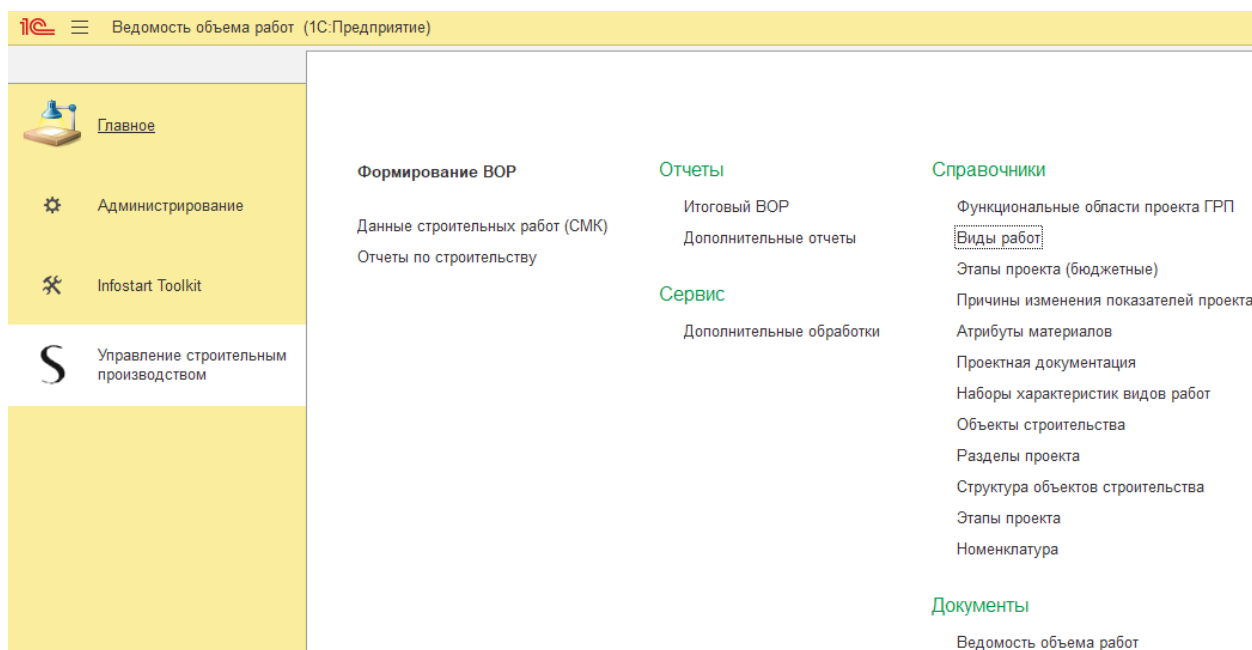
1С Ведомость объема работ (1С:Предприятие)

Главное

Администрирование

Infostart Toolkit

Управление строительным производством

Формирование ВОР

Данные строительных работ (СМК)
Отчеты по строительству

Отчеты
Итоговый ВОР
Дополнительные отчеты

Сервис
Дополнительные обработки

Справочники
Функциональные области проекта ГРП
Виды работ
Этапы проекта (бюджетные)
Причины изменения показателей проекта
Атрибуты материалов
Проектная документация
Наборы характеристик видов работ
Объекты строительства
Разделы проекта
Структура объектов строительства
Этапы проекта
Номенклатура

Документы
Ведомость объема работ